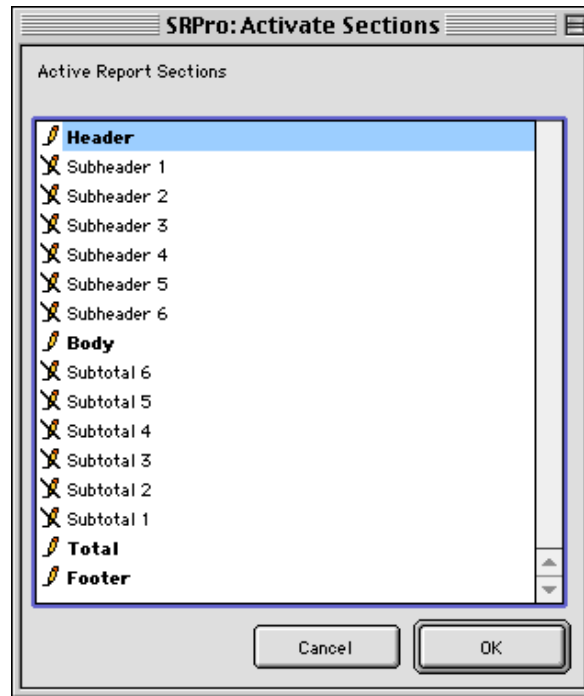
SRPro: Activate Sections

Active Report Sections

Header
Subheader 1
Subheader 2
Subheader 3
Subheader 4
Subheader 5
Subheader 6
Body
Subtotal 6
Subtotal 5
Subtotal 4
Subtotal 3
Subtotal 2
Subtotal 1
Total
Footer

Cancel
OK